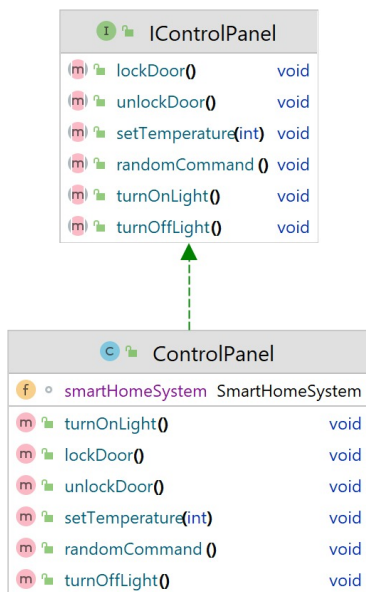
I IControlPanel

m lockDoor() void
m unlockDoor() void
m setTemperature(int) void
m randomCommand () void
m turnOnLight() void
m turnOffLight() void

c ControlPanel

f smartHomeSystem SmartHomeSystem

m turnOnLight() void
m lockDoor() void
m unlockDoor() void
m setTemperature(int) void
m randomCommand () void
m turnOffLight() void